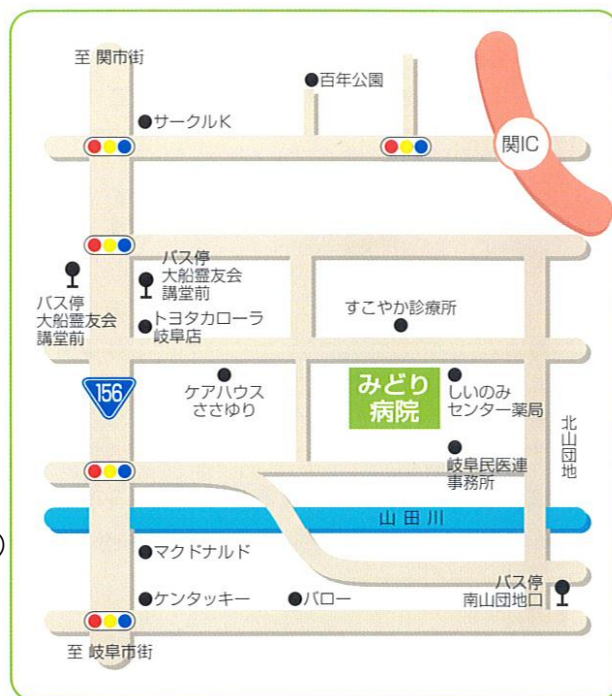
至 関市街

百年公園

サークルK

関IC

バス停
大船霊友会
講堂前

バス停
大船霊友会
講堂前

トヨタカローラ
岐阜店

すこやか診療所

156

ケアハウス
ささゆり

みどり
病院

しいのみ
センター薬局

北山団地

岐阜民医連
事務所

山田川

マクドナルド

バス停
南山団地口

ケンタッキー

バロー

至 岐阜市街